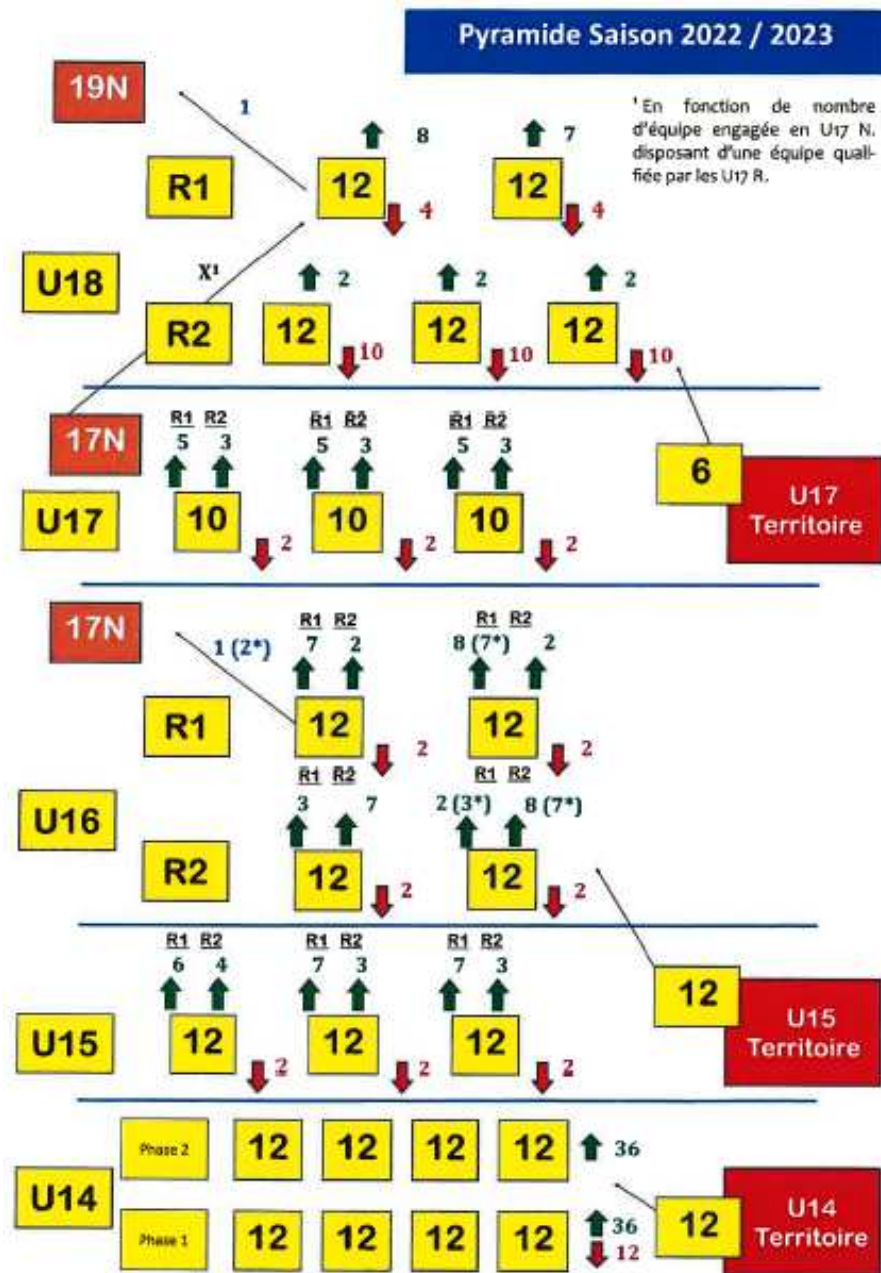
Pyramide Saison 2022 / 2023

19N

1

¹En fonction de nombre d'équipe engagée en U17 N. disposant d'une équipe qualifiée par les U17 R.

8

7

R1

12

12

4

4

U18

X¹

2

2

2

R2

12

12

12

10

10

10

17N

R1 R2
5 3

R1 R2
5 3

R1 R2
5 3

6

U17 Territoire

U17

10

10

10

2

2

2

17N

1 (2*)

R1 R2
7 2

R1 R2
8 (7*) 2

R1

12

12

2

2

U16

R1 R2
3 7

R1 R2
2 (3*) 8 (7*)

R2

12

12

2

2

R1 R2
6 4

R1 R2
7 3

R1 R2
7 3

12

U15 Territoire

U15

12

12

12

2

2

2

Phase 2

12

12

12

12

36

U14

12

U14 Territoire

Phase 1

12

12

12

12

36

12